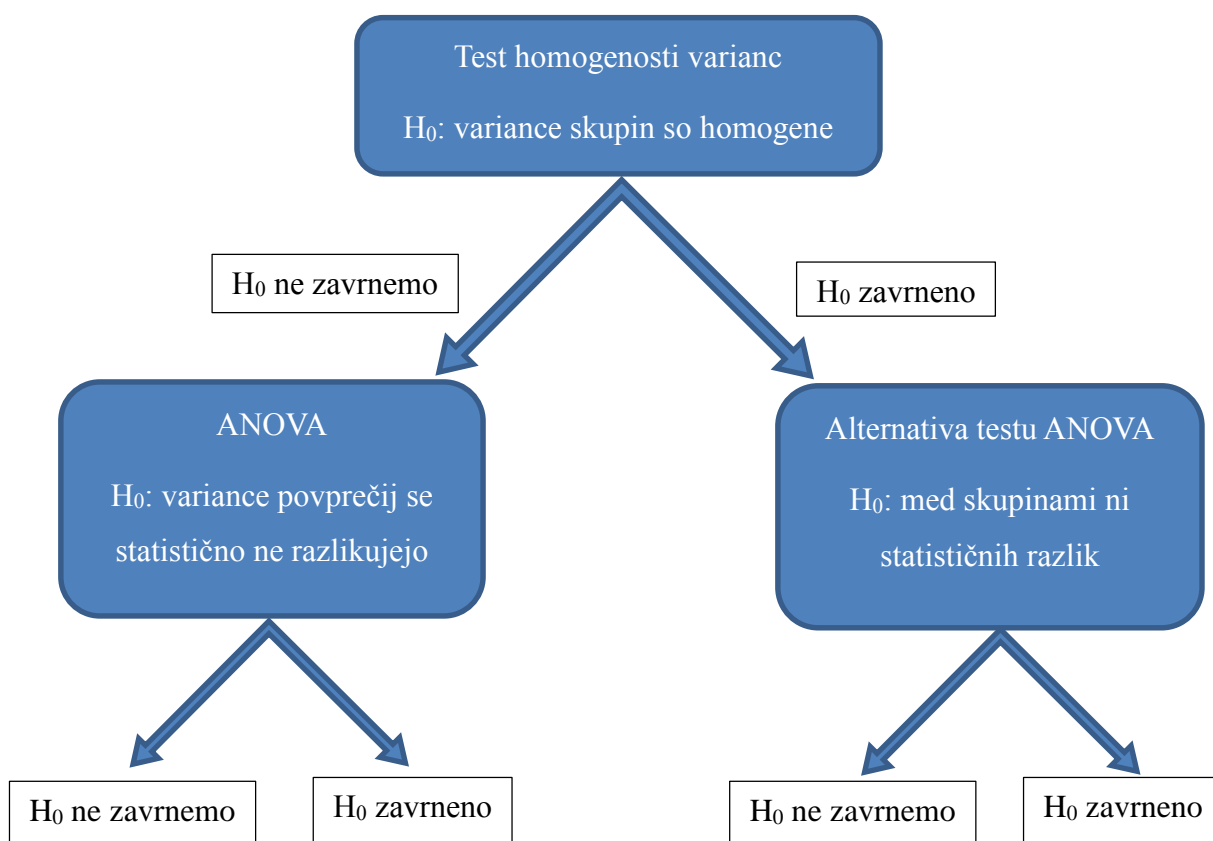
Test homogenosti varianc

$H_0$: variance skupin so homogene

$H_0$ ne zavrnemo

$H_0$ zavrneno

ANOVA

$H_0$: variance povprečij se statistično ne razlikujejo

Alternativa testu ANOVA

$H_0$: med skupinami ni statističnih razlik

$H_0$ ne zavrnemo

$H_0$ zavrneno

$H_0$ ne zavrnemo

$H_0$ zavrneno